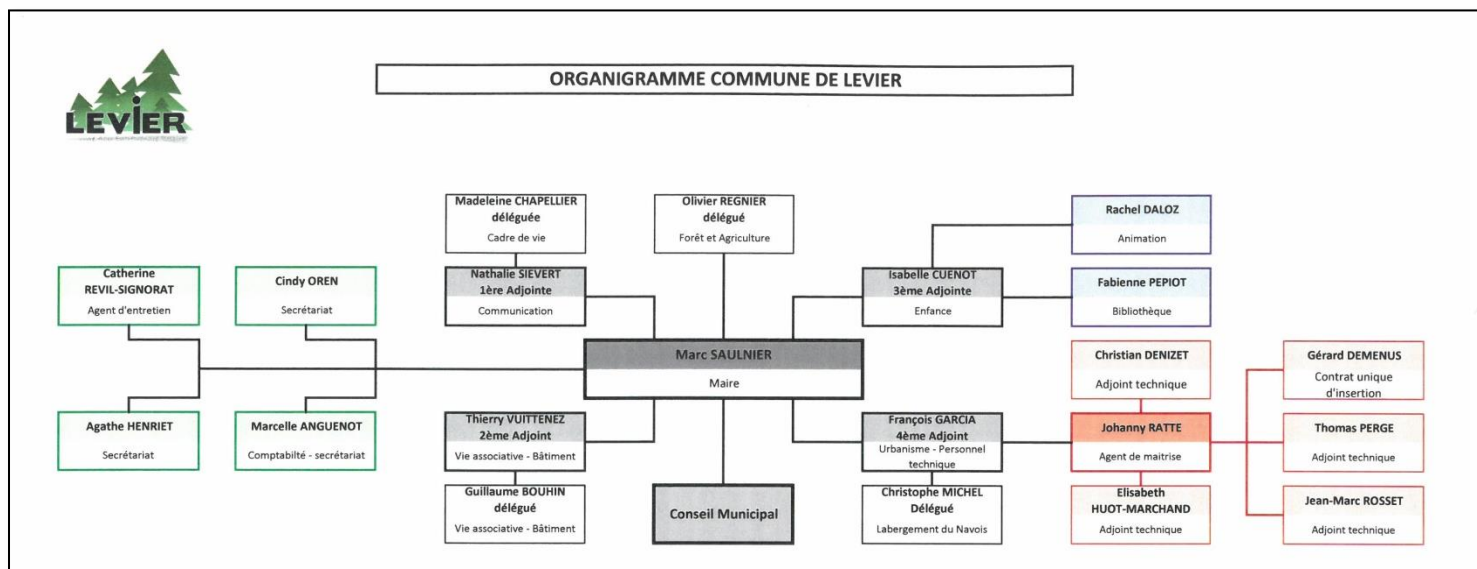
LEVIER

ORGANIGRAMME COMMUNE DE LEVIER

Madeleine CHAPELLIER
déléguée
Cadre de vie

Olivier REGNIER
délégué
Forêt et Agriculture

Rachel DALOZ
Animation

Catherine REVIL-SIGNORAT
Agent d'entretien

Cindy OREN
Secrétariat

Nathalie SIEVERT
1ère Adjointe
Communication

Isabelle CUENOT
3ème Adjointe
Enfance

Fabienne PEPIOT
Bibliothèque

Marc SAULNIER
Maire

Christian DENIZET
Adjoint technique

Gérard DEMENUS
Contrat unique d'insertion

Agathe HENRIET
Secrétariat

Marcelle ANGUENOT
Comptabilté - secrétariat

Thierry VUITTENEZ
2ème Adjoint
Vie associative - Bâtiment

François GARCIA
4ème Adjoint
Urbanisme - Personnel technique

Johanny RATTE
Agent de maitrise

Thomas PERGE
Adjoint technique

Guillaume BOUHIN
délégué
Vie associative - Bâtiment

Conseil Municipal

Christophe MICHEL
Délégué
Labergement du Navois

Elisabeth HUOT-MARCHAND
Adjoint technique

Jean-Marc ROSSET
Adjoint technique